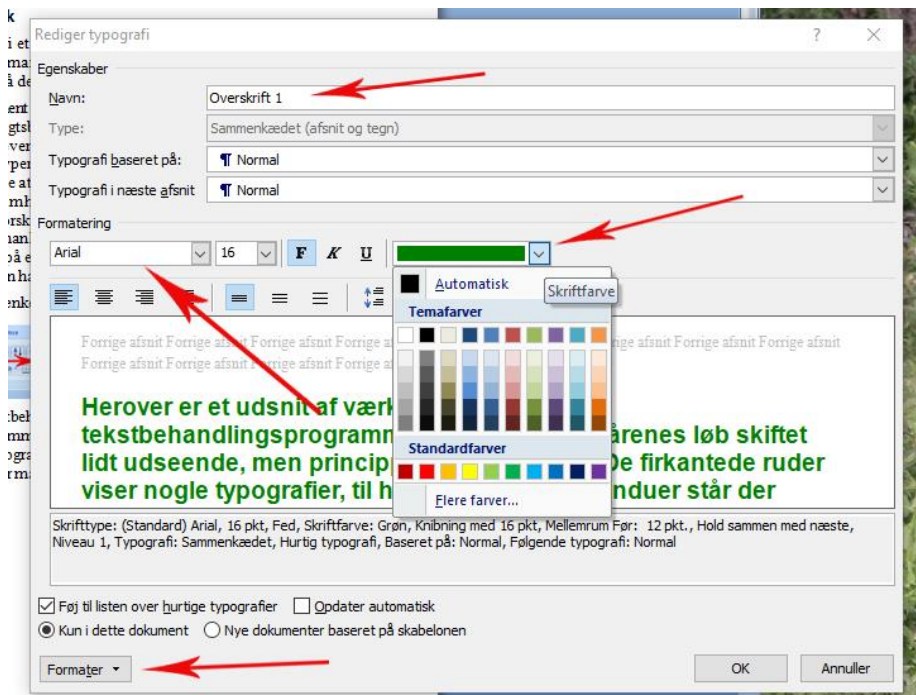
k
i et
ma
å de
ent
gtsk
ver
per
e at
mh
rsk
nan
på e
n ha
enk
tbeh
mm
ogra
rma

Rediger typografi

?

Egenskaber

Navn: Overskrift 1

Type: Sammenkædet (afsnit og tegn)

Typografi baseret på: ¶ Normal

Typografi i næste afsnit ¶ Normal

Formatering

Arial 16 F K U

Automatisk

Skriftfarve

Temafarver

Standardfarver

Flere farver...

Forrige afsnit Forrige afsnit Forrige afsnit Forrige afsnit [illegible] ige afsnit Forrige afsnit Forrige afsnit Forrige afsnit Forrige afsnit Forrige afsnit

Herover er et udsnit af værk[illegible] tekstbehandlingsprogramm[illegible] årenes løb skiftet lidt udseende, men princip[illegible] De firkantede ruder viser nogle typografier, til h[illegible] nduer står der

Skrifttype: (Standard) Arial, 16 pkt, Fed, Skriftfarve: Grøn, Knibning med 16 pkt, Mellemrum Før: 12 pkt., Hold sammen med næste, Niveau 1, Typografi: Sammenkædet, Hurtig typografi, Baseret på: Normal, Følgende typografi: Normal

Føj til listen over hurtige typografier Opdater automatisk

Kun i dette dokument Nye dokumenter baseret på skabelonen

Formater

OK Annuller